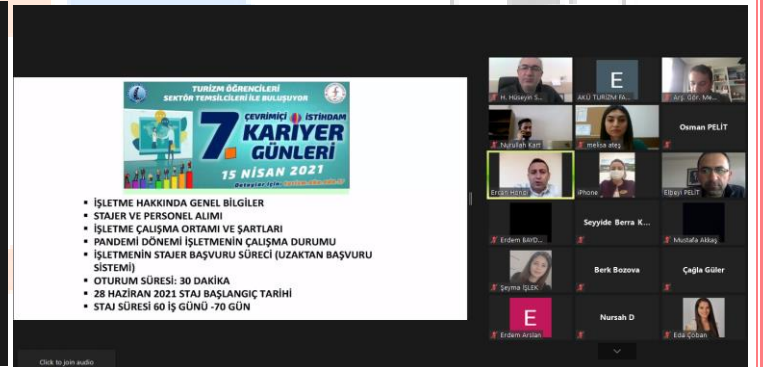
TURİZM ÖĞRENCİLERİ SEKTÖR TEMSİLCİLERİ İLE BULUŞUYOR

7. ÇEVRİMİÇİ İSTİHDAM KARİYER GÜNLERİ

15 NİSAN 2021

Detaylar için: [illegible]

- İŞLETME HAKKINDA GENEL BİLGİLER
- STAJER VE PERSONEL ALIMI
- İŞLETME ÇALIŞMA ORTAMI VE ŞARTLARI
- PANDEMİ DÖNEMİ İŞLETMENİN ÇALIŞMA DURUMU
- İŞLETMENİN STAJER BAŞVURU SÜRECİ (UZAKTAN BAŞVURU SİSTEMİ)
- OTURUM SÜRESİ: 30 DAKİKA
- 28 HAZİRAN 2021 STAJ BAŞLANGIÇ TARİHİ
- STAJ SÜRESİ 60 İŞ GÜNÜ -70 GÜN

H. Hüseyin S...
E
AKÜ TURİZM FA...
Arş. Gör. Me...
Nurullah Kart
melisa ateş
Osman PELİT
Ercan Hüsni
iPhone
Elbeyi PELİT
Erdem BAYD...
Seyyide Berra K...
Mustafa Akkaş
Şeyma İŞLEK
Berk Bozova
Çağla Güler
E
Erdem Arslan
Nursah D
Eda Çoban
Click to join audio